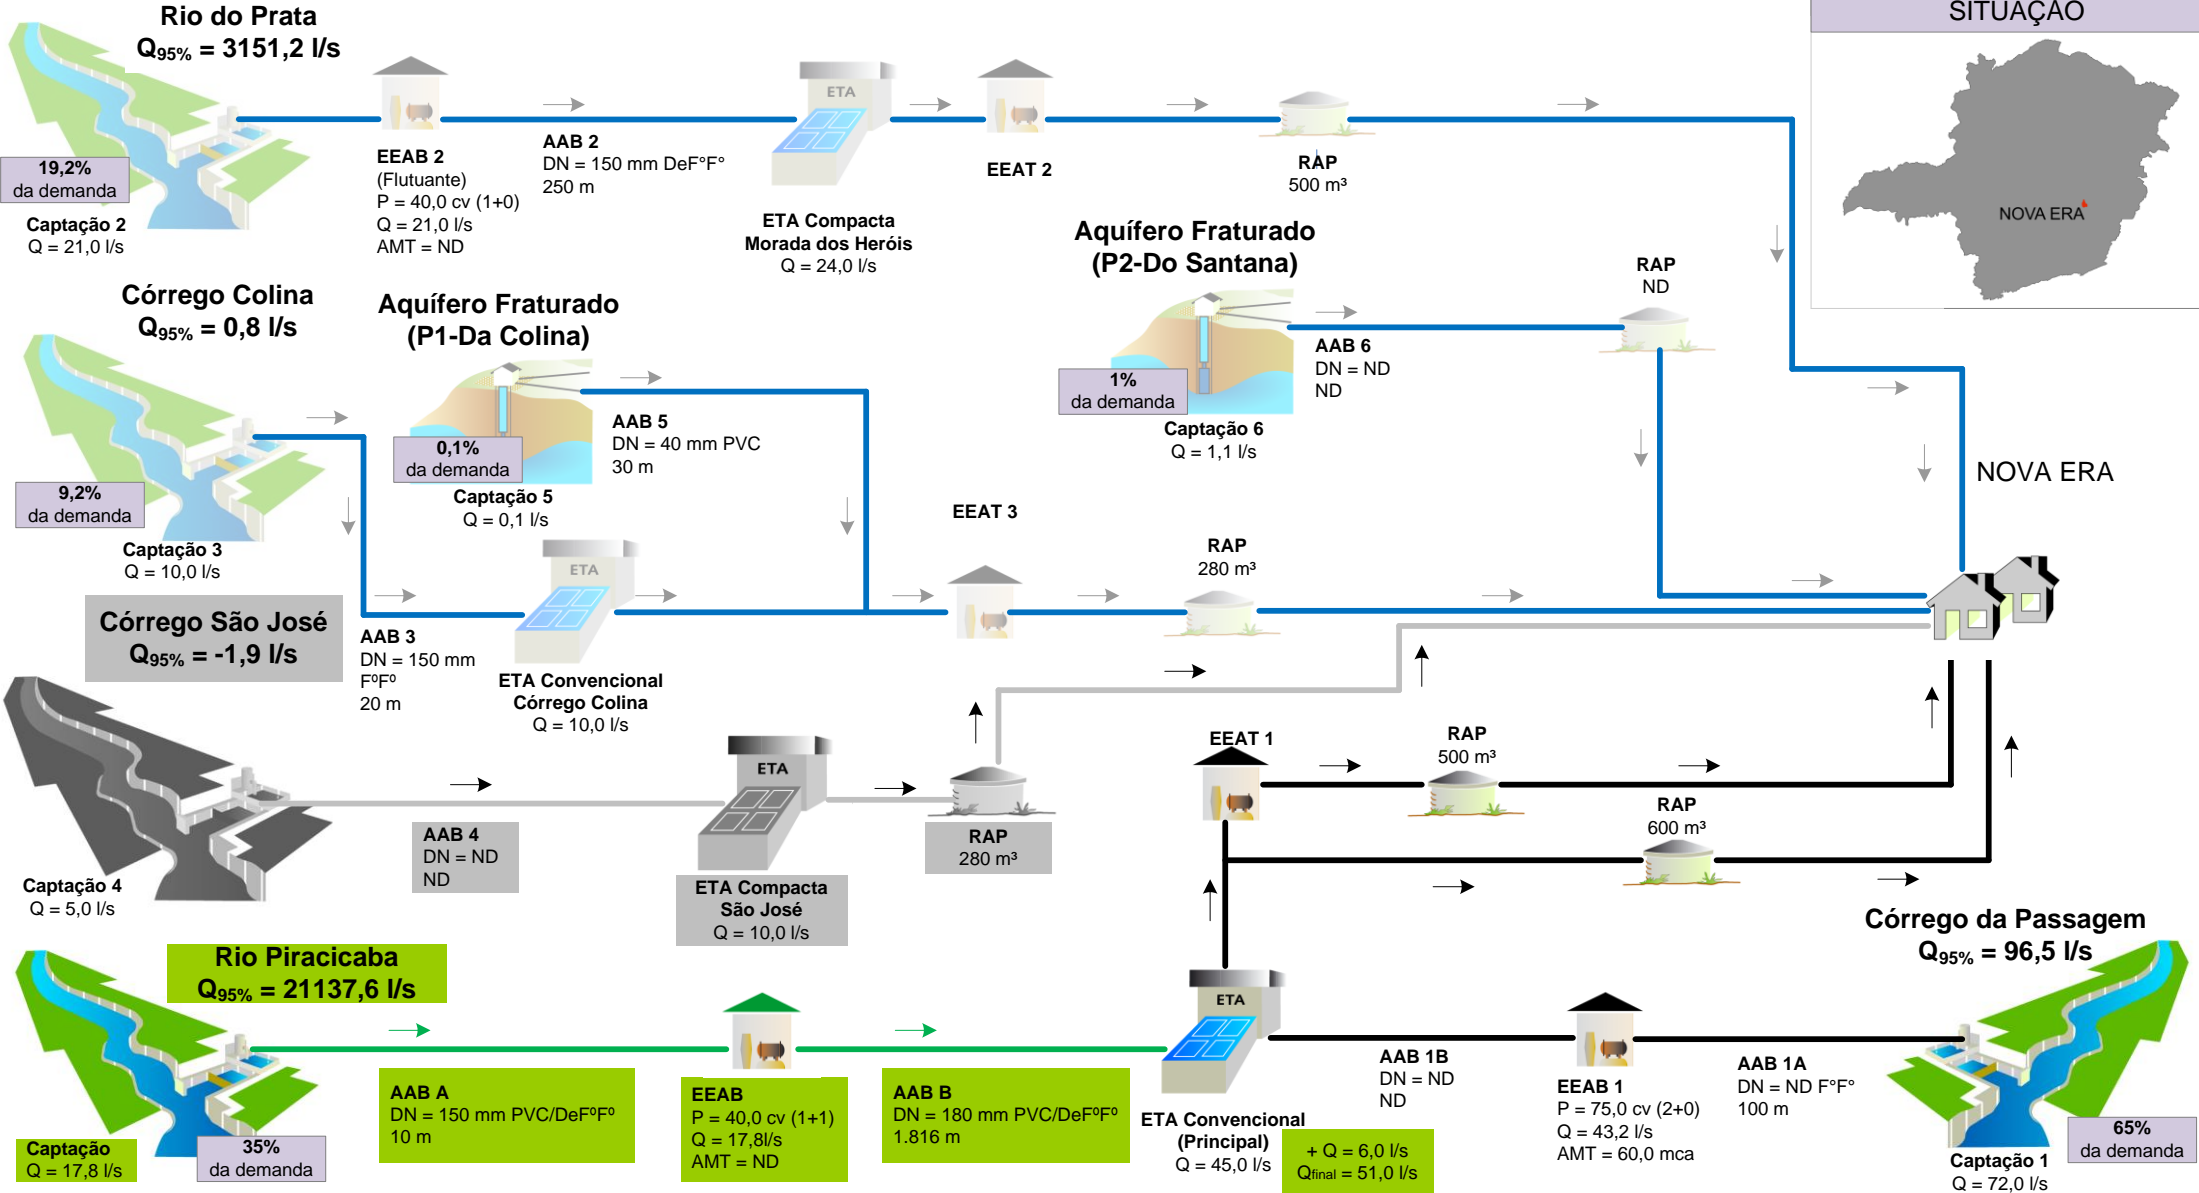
Rio do Prata
$Q_{95\%}$ = 3151,2 l/s

19,2%
da demanda

Captação 2
Q = 21,0 l/s

EEAB 2
(Flutuante)
P = 40,0 cv (1+0)
Q = 21,0 l/s
AMT = ND

AAB 2
DN = 150 mm DeF°F°
250 m

ETA

ETA Compacta
Morada dos Heróis
Q = 24,0 l/s

EEAT 2

RAP
500 m³

SITUAÇÃO

NOVA ERA

Córrego Colina
$Q_{95\%}$ = 0,8 l/s

9,2%
da demanda

Captação 3
Q = 10,0 l/s

Aquífero Fraturado
(P1-Da Colina)

0,1%
da demanda

Captação 5
Q = 0,1 l/s

AAB 5
DN = 40 mm PVC
30 m

Aquífero Fraturado
(P2-Do Santana)

1%
da demanda

Captação 6
Q = 1,1 l/s

AAB 6
DN = ND
ND

RAP
ND

NOVA ERA

Córrego São José
$Q_{95\%}$ = -1,9 l/s

AAB 3
DN = 150 mm
F°F°
20 m

ETA

ETA Convencional
Córrego Colina
Q = 10,0 l/s

EEAT 3

RAP
280 m³

Captação 4
Q = 5,0 l/s

AAB 4
DN = ND
ND

ETA

ETA Compacta
São José
Q = 10,0 l/s

RAP
280 m³

EEAT 1

RAP
500 m³

RAP
600 m³

Córrego da Passagem
$Q_{95\%}$ = 96,5 l/s

Rio Piracicaba
$Q_{95\%}$ = 21137,6 l/s

Captação
Q = 17,8 l/s

35%
da demanda

AAB A
DN = 150 mm PVC/DeF°F°
10 m

EEAB
P = 40,0 cv (1+1)
Q = 17,8l/s
AMT = ND

AAB B
DN = 180 mm PVC/DeF°F°
1.816 m

ETA

ETA Convencional
(Principal)
Q = 45,0 l/s

+ Q = 6,0 l/s
$Q_{final}$ = 51,0 l/s

AAB 1B
DN = ND
ND

EEAB 1
P = 75,0 cv (2+0)
Q = 43,2 l/s
AMT = 60,0 mca

AAB 1A
DN = ND F°F°
100 m

Captação 1
Q = 72,0 l/s

65%
da demanda